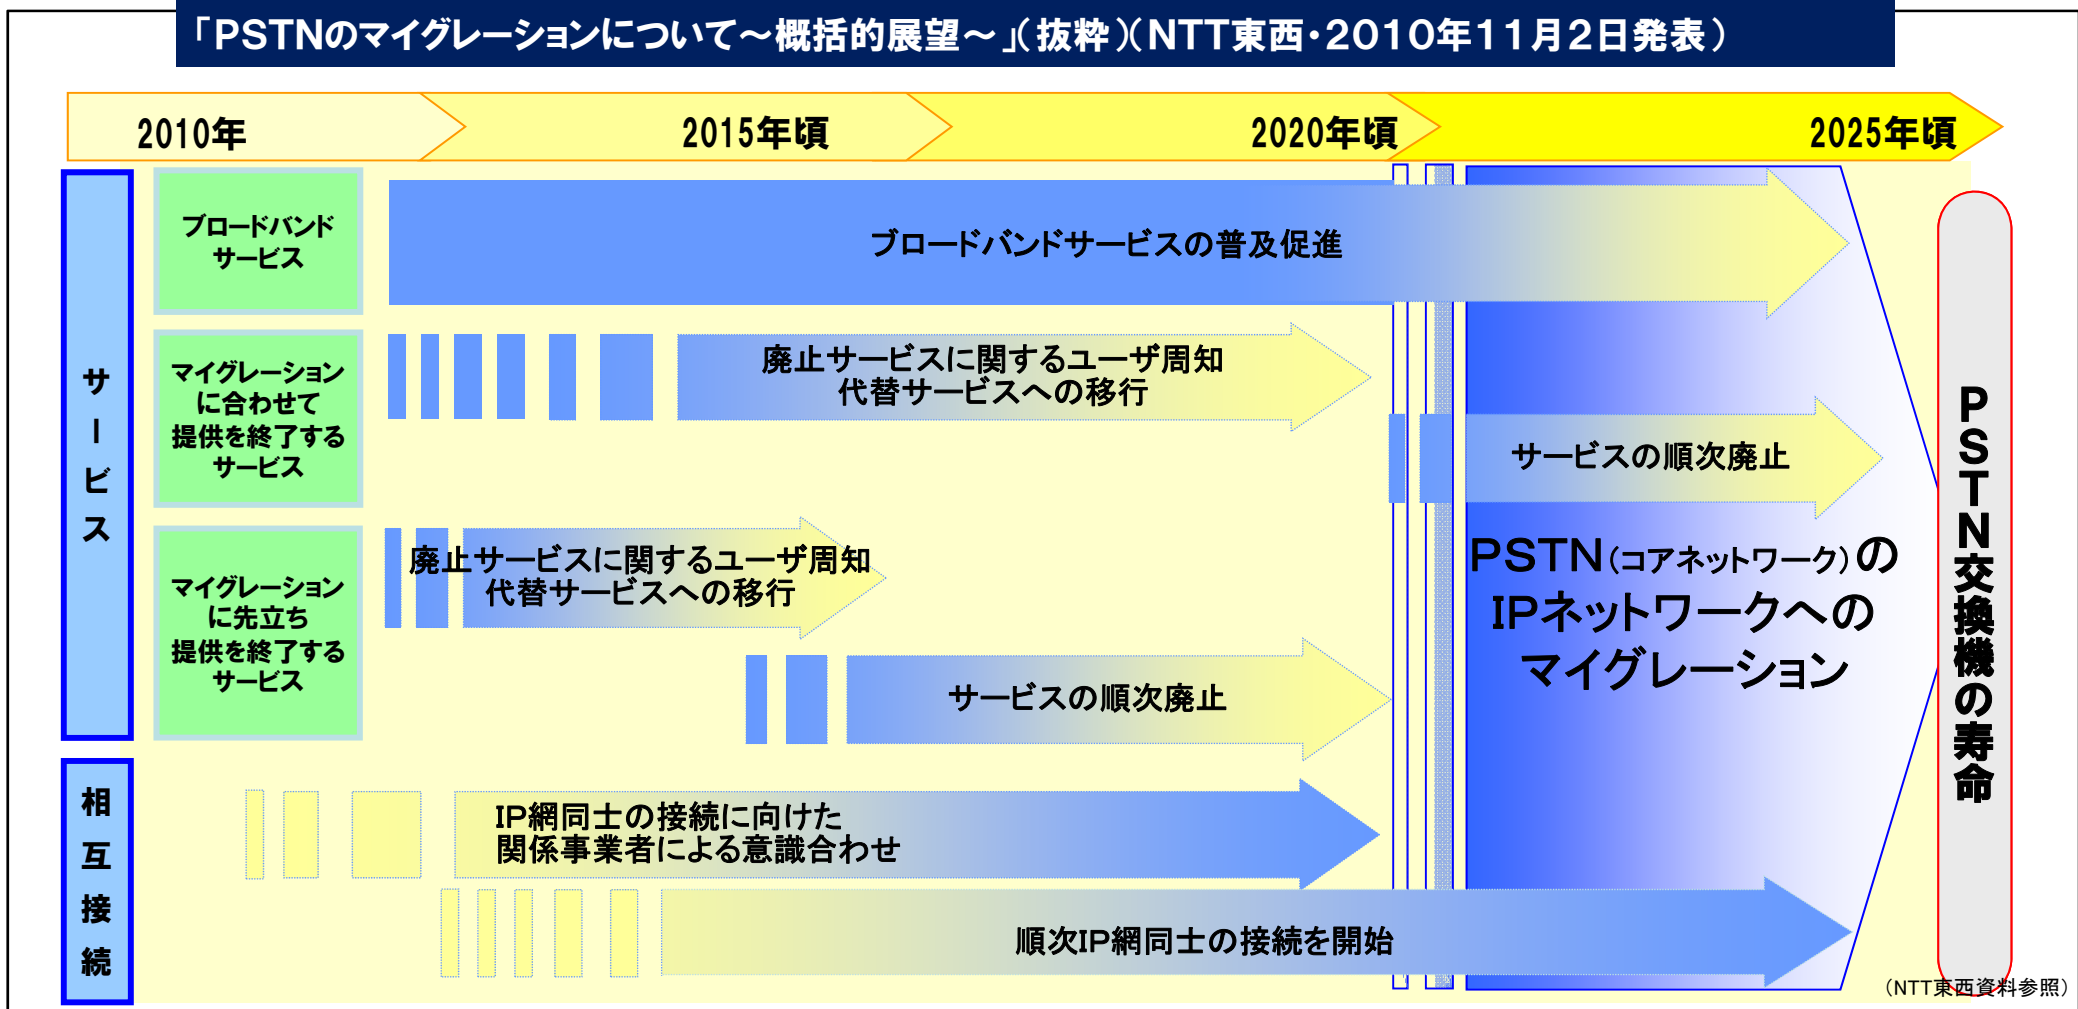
「PSTNのマイグレーションについて～概括的展望～」(抜粋)(NTT東西・2010年11月2日発表)

2010年

2015年頃

2020年頃

2025年頃

サービス

ブロードバンドサービス

ブロードバンドサービスの普及促進

マイグレーションに合わせて提供を終了するサービス

廃止サービスに関するユーザ周知
代替サービスへの移行

サービスの順次廃止

マイグレーションに先立ち提供を終了するサービス

廃止サービスに関するユーザ周知
代替サービスへの移行

サービスの順次廃止

PSTN(コアネットワーク)のIPネットワークへのマイグレーション

相互接続

IP網同士の接続に向けた
関係事業者による意識合わせ

順次IP網同士の接続を開始

PSTN交換機の寿命

(NTT東西資料参照)